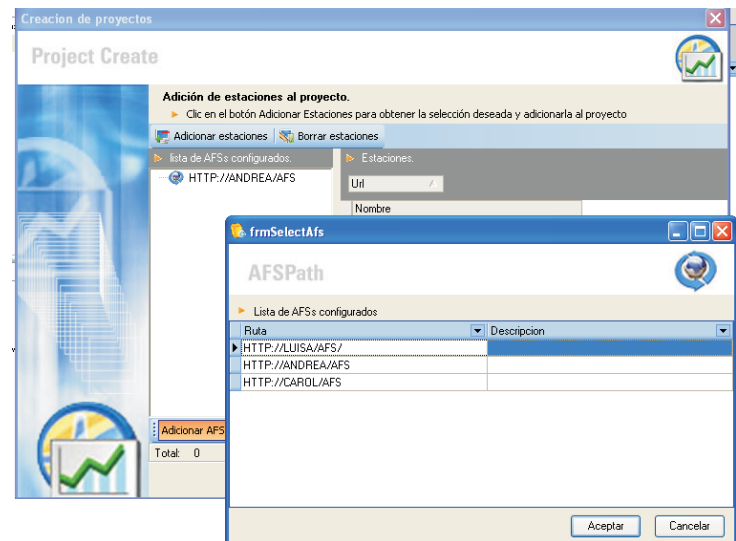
Creacion de proyectos

Project Create

Adición de estaciones al proyecto.

Clic en el botón Adicionar Estaciones para obtener la selección deseada y adicionarla al proyecto

Adicionar estaciones | Borrar estaciones

lista de AFSs configurados.

HTTP://ANDREA/AFS

Estaciones.

Url

Nombre

Adicionar AFS

Total: 0

frmSelectAfs

AFSPath

Lista de AFSs configurados

| Ruta | Descripcion |
|---|---|
| HTTP://LUISA/AFS/ | |
| HTTP://ANDREA/AFS | |
| HTTP://CAROL/AFS | |

Aceptar

Cancelar